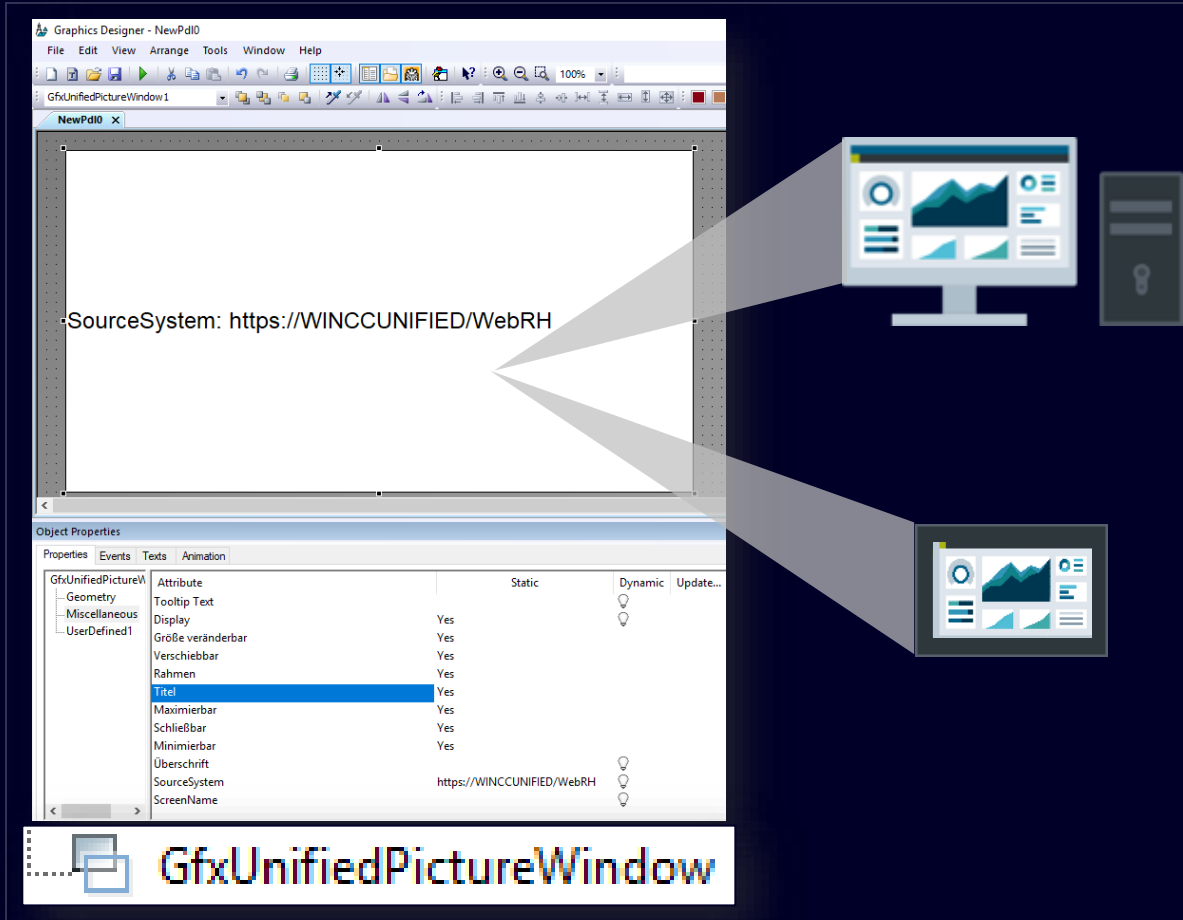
Graphics Designer - NewPdl0

File Edit View Arrange Tools Window Help

100%

GfxUnifiedPictureWindow1

NewPdl0

SourceSystem: https://WINCCUNIFIED/WebRH

Object Properties

Properties Events Texts Animation

GfxUnifiedPictureW
Geometry
Miscellaneous
UserDefined1

| Attribute | Static | Dynamic | Update... |
|---|---|---|---|
| Tooltip Text | | | |
| Display | Yes | | |
| Größe veränderbar | Yes | | |
| Verschiebbar | Yes | | |
| Rahmen | Yes | | |
| Titel | Yes | | |
| Maximierbar | Yes | | |
| Schließbar | Yes | | |
| Minimierbar | Yes | | |
| Überschrift | | | |
| SourceSystem | https://WINCCUNIFIED/WebRH | | |
| ScreenName | | | |

GfxUnifiedPictureWindow